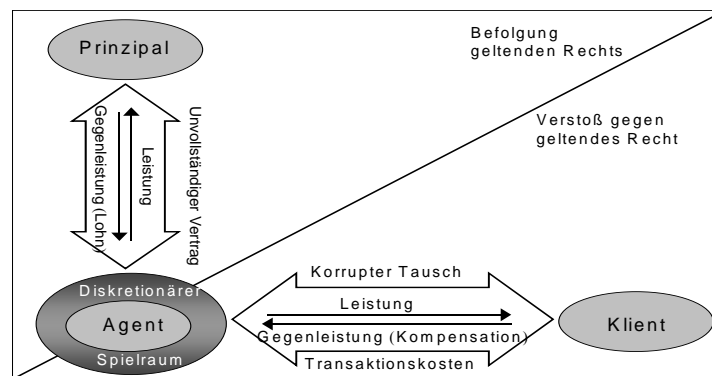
Prinzipal

Befolgung geltenden Rechts

Verstoß gegen geltendes Recht

Gegenleistung (Lohn)

Leistung

Unvollständiger Vertrag

Diskretionärer

Agent

Spielraum

Korrupter Tausch

Leistung

Gegenleistung (Kompensation)

Transaktionskosten

Klient